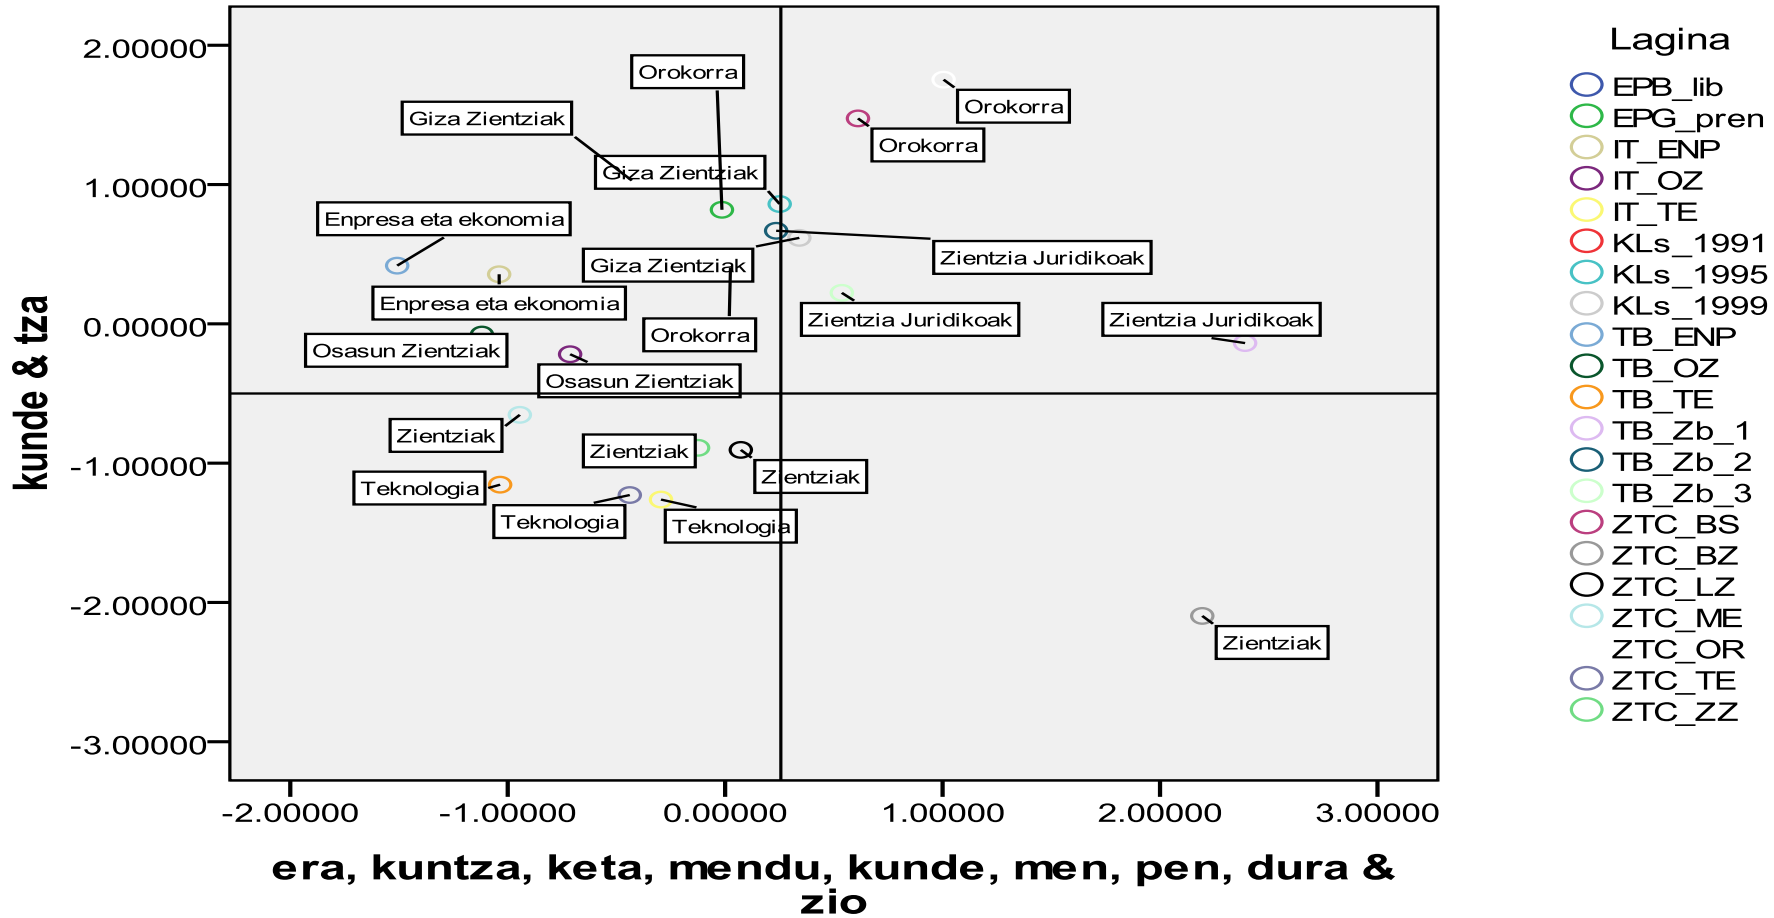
Lagina
EPB_lib
EPG_pren
IT_ENP
IT_OZ
IT_TE
KLs_1991
KLs_1995
KLs_1999
TB_ENP
TB_OZ
TB_TE
TB_Zb_1
TB_Zb_2
TB_Zb_3
ZTC_BS
ZTC_BZ
ZTC_LZ
ZTC_ME
ZTC_OR
ZTC_TE
ZTC_ZZ

Orokorra
Giza Zientziak
Orokorra
Orokorra
Giza Zientziak
Enpresa eta ekonomia
Zientzia Juridikoak
Giza Zientziak
Enpresa eta ekonomia
Zientzia Juridikoak
Zientzia Juridikoak
Orokorra
Osasun Zientziak
Osasun Zientziak
Zientziak
Zientziak
Zientziak
Teknologia
Teknologia
Teknologia
Zientziak

2.00000
1.00000
0.00000
-1.00000
-2.00000
-3.00000

-2.00000
-1.00000
0.00000
1.00000
2.00000
3.00000

kunde & tza

era, kuntza, keta, mendu, kunde, men, pen, dura & zio